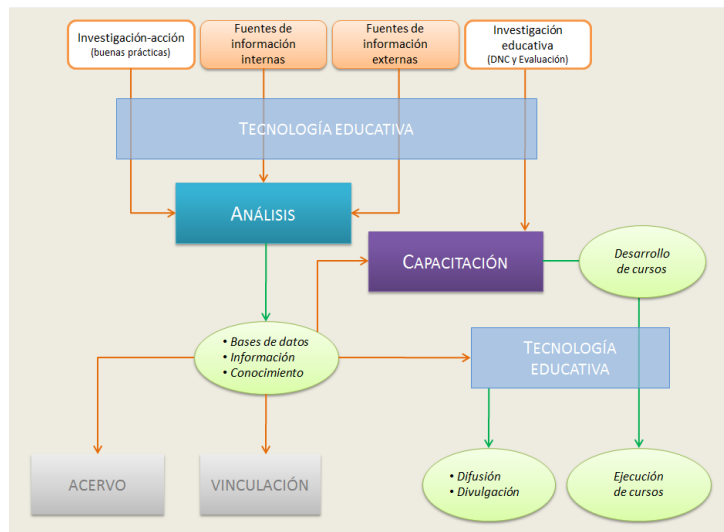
Investigación-acción
(buenas prácticas)

Fuentes de información internas

Fuentes de información externas

Investigación educativa
(DNC y Evaluación)

TECNOLOGÍA EDUCATIVA

ANÁLISIS

CAPACITACIÓN

Desarrollo de cursos

• Bases de datos
• Información
• Conocimiento

TECNOLOGÍA EDUCATIVA

ACERVO

VINCULACIÓN

• Difusión
• Divulgación

Ejecución de cursos